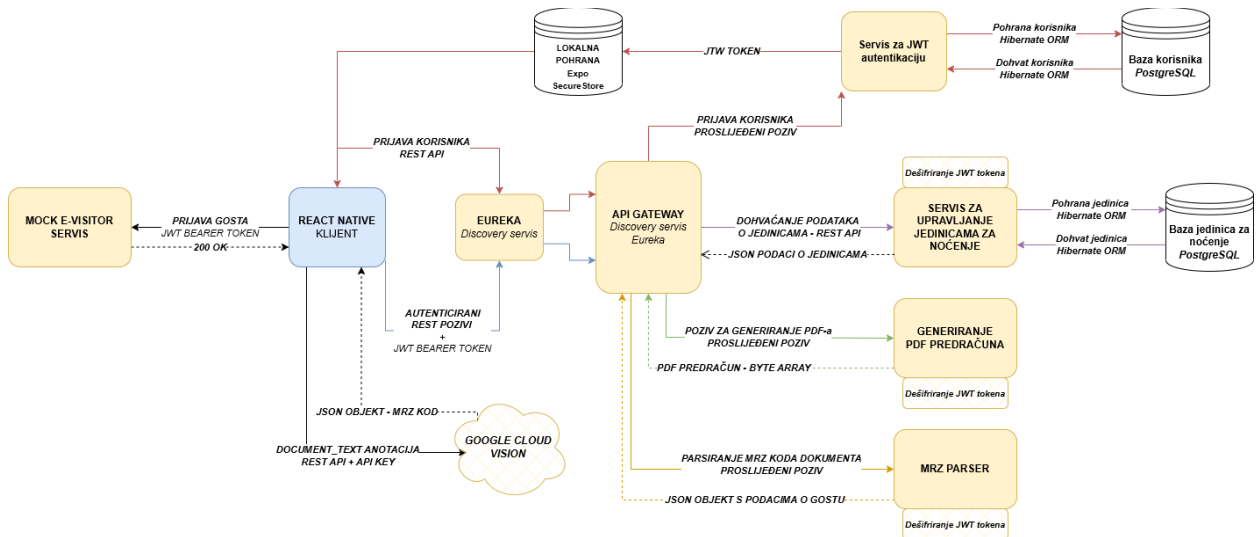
LOKALNA POHRANA Expo Secure Store

JTW TOKEN

Servis za JWT autentikaciju

Pohrana korisnika Hibernate ORM

Dohvat korisnika Hibernate ORM

Baza korisnika PostgreSQL

PRIJAVA KORISNIKA PROSLIJEĐENI POZIV

PRIJAVA KORISNIKA REST API

Dešifriranje JWT tokena

MOCK E-VISITOR SERVIS

PRIJAVA GOSTA JWT BEARER TOKEN

200 OK

REACT NATIVE KLIJENT

EUREKA Discovery servis

API GATEWAY Discovery servis Eureka

DOHVAĆANJE PODATAKA O JEDINICAMA - REST API

JSON PODACI O JEDINICAMA

SERVIS ZA UPRAVLJANJE JEDINICAMA ZA NOĆENJE

Pohrana jedinica Hibernate ORM

Dohvat jedinica Hibernate ORM

Baza jedinica za noćenje PostgreSQL

AUTENTICIRANI REST POZIVI + JWT BEARER TOKEN

POZIV ZA GENERIRANJE PDF-a PROSLIJEĐENI POZIV

GENERIRANJE PDF PREDRAČUNA

PDF PREDRAČUN - BYTE ARRAY

Dešifriranje JWT tokena

JSON OBJEKT - MRZ KOD

GOOGLE CLOUD VISION

DOCUMENT_TEXT ANOTACIJA REST API + API KEY

PARSIRANJE MRZ KODA DOKUMENTA PROSLIJEĐENI POZIV

MRZ PARSER

JSON OBJEKT S PODACIMA O GOSTU

Dešifriranje JWT tokena